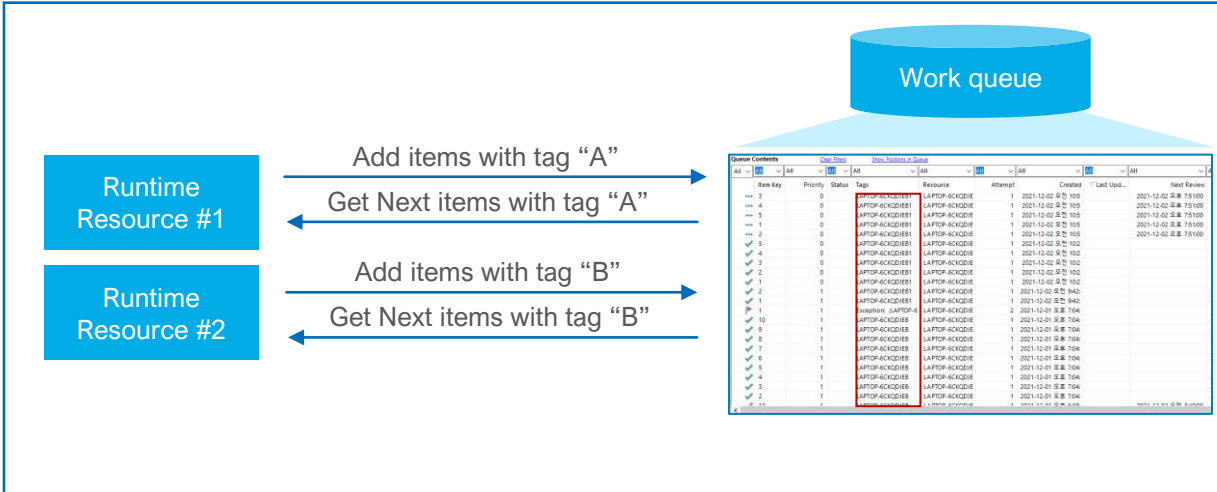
Work queue

Runtime Resource #1

Add items with tag “A”

Get Next items with tag “A”

Runtime Resource #2

Add items with tag “B”

Get Next items with tag “B”

Queue Contents Clear Filters Show Positions in Queue

| | Item Key | Priority | Status | Tags | Resource | Attempt | Created | Last Upd... | Next Review |
|---|---|---|---|---|---|---|---|---|---|
| | 3 | 0 | | LAPTOP-6CKQDIEB1 | LAPTOP-6CKQDIE | 1 | 2021-12-02 오전 10:5 | | 2021-12-02 오후 7:51:00 |
| | 4 | 0 | | LAPTOP-6CKQDIEB1 | LAPTOP-6CKQDIE | 1 | 2021-12-02 오전 10:5 | | 2021-12-02 오후 7:51:00 |
| | 5 | 0 | | LAPTOP-6CKQDIEB1 | LAPTOP-6CKQDIE | 1 | 2021-12-02 오전 10:5 | | 2021-12-02 오후 7:51:00 |
| | 1 | 0 | | LAPTOP-6CKQDIEB1 | LAPTOP-6CKQDIE | 1 | 2021-12-02 오전 10:5 | | 2021-12-02 오후 7:51:00 |
| | 2 | 0 | | LAPTOP-6CKQDIEB1 | LAPTOP-6CKQDIE | 1 | 2021-12-02 오전 10:5 | | 2021-12-02 오후 7:51:00 |
| | 5 | 0 | | LAPTOP-6CKQDIEB1 | LAPTOP-6CKQDIE | 1 | 2021-12-02 오전 10:2 | | |
| | 4 | 0 | | LAPTOP-6CKQDIEB1 | LAPTOP-6CKQDIE | 1 | 2021-12-02 오전 10:2 | | |
| | 3 | 0 | | LAPTOP-6CKQDIEB1 | LAPTOP-6CKQDIE | 1 | 2021-12-02 오전 10:2 | | |
| | 2 | 0 | | LAPTOP-6CKQDIEB1 | LAPTOP-6CKQDIE | 1 | 2021-12-02 오전 10:2 | | |
| | 1 | 0 | | LAPTOP-6CKQDIEB1 | LAPTOP-6CKQDIE | 1 | 2021-12-02 오전 10:2 | | |
| | 2 | 1 | | LAPTOP-6CKQDIEB1 | LAPTOP-6CKQDIE | 1 | 2021-12-02 오전 9:42 | | |
| | 1 | 1 | | LAPTOP-6CKQDIEB1 | LAPTOP-6CKQDIE | 1 | 2021-12-02 오전 9:42 | | |
| | 1 | 1 | | Exception ;LAPTOP-6 | LAPTOP-6CKQDIE | 2 | 2021-12-01 오후 7:04 | | |
| | 10 | 1 | | LAPTOP-6CKQDIEB | LAPTOP-6CKQDIE | 1 | 2021-12-01 오후 7:04 | | |
| | 9 | 1 | | LAPTOP-6CKQDIEB | LAPTOP-6CKQDIE | 1 | 2021-12-01 오후 7:04 | | |
| | 8 | 1 | | LAPTOP-6CKQDIEB | LAPTOP-6CKQDIE | 1 | 2021-12-01 오후 7:04 | | |
| | 7 | 1 | | LAPTOP-6CKQDIEB | LAPTOP-6CKQDIE | 1 | 2021-12-01 오후 7:04 | | |
| | 6 | 1 | | LAPTOP-6CKQDIEB | LAPTOP-6CKQDIE | 1 | 2021-12-01 오후 7:04 | | |
| | 5 | 1 | | LAPTOP-6CKQDIEB | LAPTOP-6CKQDIE | 1 | 2021-12-01 오후 7:04 | | |
| | 4 | 1 | | LAPTOP-6CKQDIEB | LAPTOP-6CKQDIE | 1 | 2021-12-01 오후 7:04 | | |
| | 3 | 1 | | LAPTOP-6CKQDIEB | LAPTOP-6CKQDIE | 1 | 2021-12-01 오후 7:04 | | |
| | 2 | 1 | | LAPTOP-6CKQDIEB | LAPTOP-6CKQDIE | 1 | 2021-12-01 오후 7:04 | | |
| | 10 | 1 | | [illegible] | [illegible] | 1 | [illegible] | | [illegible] |